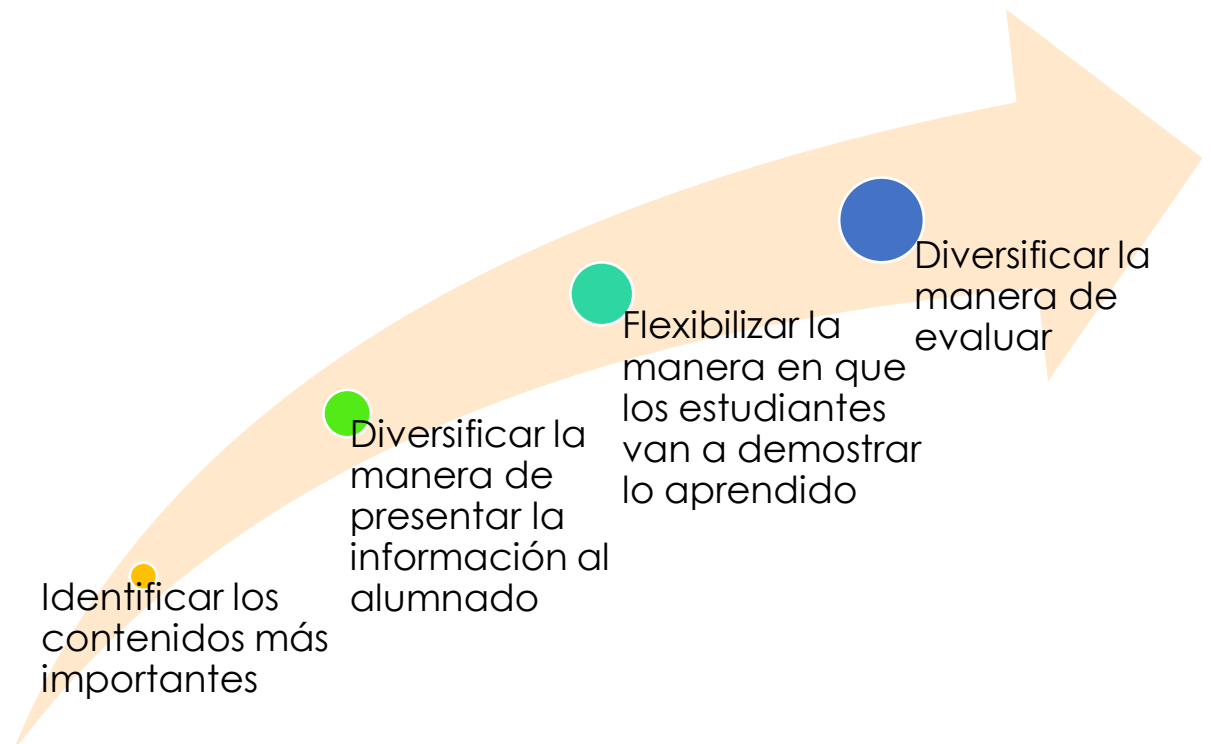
Identificar los contenidos más importantes

Diversificar la manera de presentar la información al alumnado

Flexibilizar la manera en que los estudiantes van a demostrar lo aprendido

Diversificar la manera de evaluar